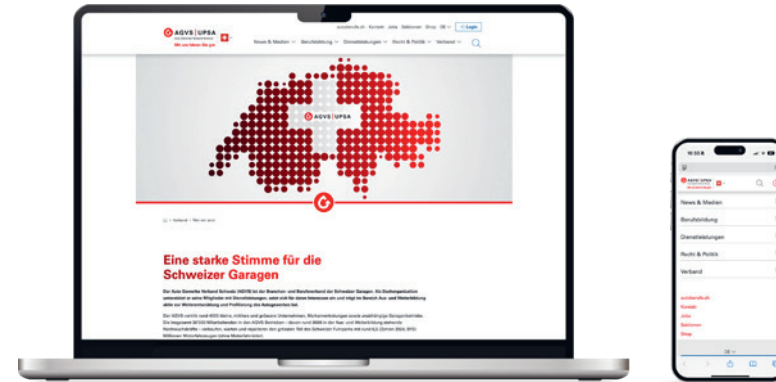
AGVS | UPSA

Wir sind Ihr Partner

Wir machen Mobilität möglich

autoberufe.ch Kontakt Jobs Stellen Shop DE Login

News & Medien Berufsbildung Dienstleistungen Recht & Politik Verband

AGVS | UPSA

Eine starke Stimme für die Schweizer Garagen

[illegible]

AGVS | UPSA

News & Medien

Berufsbildung

Dienstleistungen

Recht & Politik

Verband

autoberufe.ch

Kontakt

Jobs

Stellen

Shop

DE